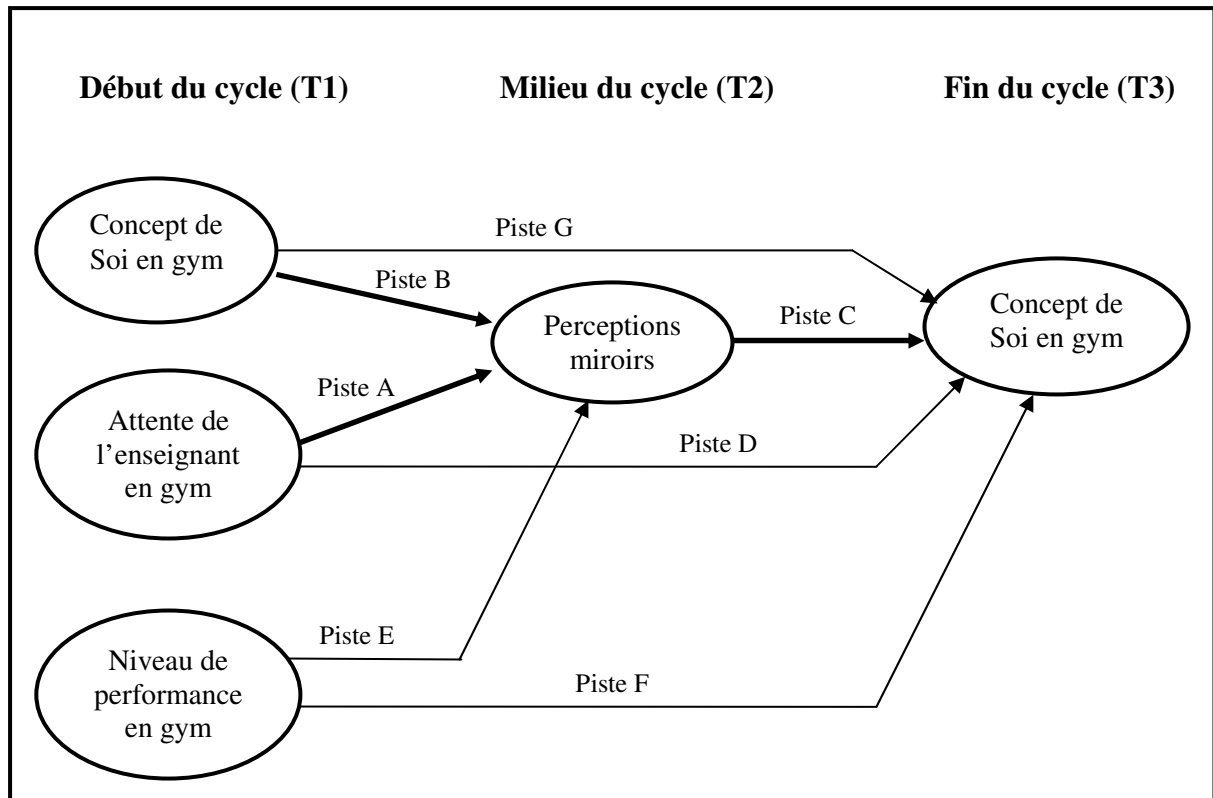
Début du cycle (T1)

Milieu du cycle (T2)

Fin du cycle (T3)

Concept de Soi en gym

Piste G

Piste B

Perceptions miroirs

Piste C

Concept de Soi en gym

Piste A

Attente de l'enseignant en gym

Piste D

Piste E

Niveau de performance en gym

Piste F